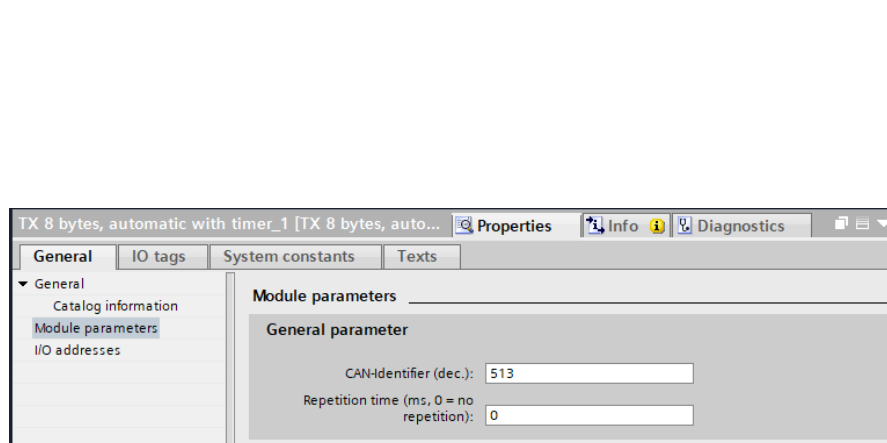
TX 8 bytes, automatic with timer_1 [TX 8 bytes, auto... Properties Info Diagnostics

General IO tags System constants Texts

▾ General
Catalog information
Module parameters
I/O addresses

Module parameters

General parameter

CAN-Identifier (dec.): 513

Repetition time (ms, 0 = no repetition): 0